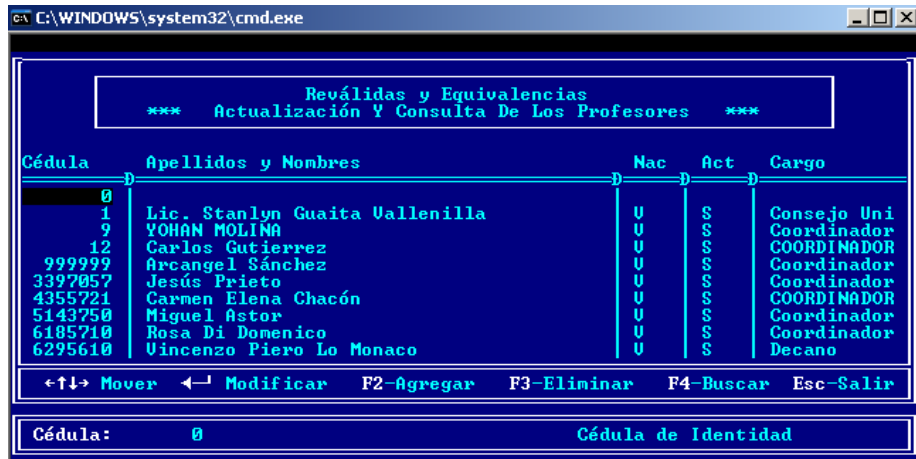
C:\WINDOWS\system32\cmd.exe

Reválidas y Equivalencias
*** Actualización Y Consulta De Los Profesores ***

| Cédula | Apellidos y Nombres | Nac | Act | Cargo |
|---|---|---|---|---|
| 0 | | | | |
| 1 | Lic. Stanlyn Guaita Vallenilla | V | S | Consejo Uni |
| 9 | YOHAN MOLINA | V | S | Coordinador |
| 12 | Carlos Gutierrez | V | S | COORDINADOR |
| 999999 | Arcangel Sánchez | V | S | Coordinador |
| 3397057 | Jesús Prieto | V | S | Coordinador |
| 4355721 | Carmen Elena Chacón | V | S | COORDINADOR |
| 5143750 | Miguel Astor | V | S | Coordinador |
| 6185710 | Rosa Di Domenico | V | S | Coordinador |
| 6295610 | Vincenzo Piero Lo Monaco | V | S | Decano |

←↑↓→ Mover ←┘ Modificar F2-Agregar F3-Eliminar F4-Buscar Esc-Salir

Cédula: 0 Cédula de Identidad